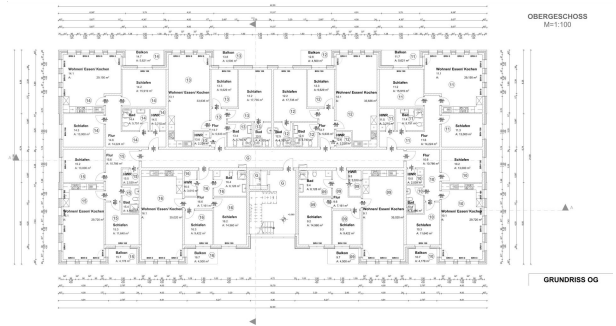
OBERGESCHOSS
M=1:100

Balkon
Balkon
Balkon
Balkon

Wohnen/ Essen/ Kochen
Wohnen/ Essen/ Kochen
Wohnen/ Essen/ Kochen
Wohnen/ Essen/ Kochen

Schlafen
Schlafen
Schlafen
Schlafen

Bad
Bad
Bad
Bad

Flur
Flur
Flur
Flur

Schlafen
Schlafen

Flur
Flur

Wohnen/ Essen/ Kochen
Wohnen/ Essen/ Kochen
Wohnen/ Essen/ Kochen
Wohnen/ Essen/ Kochen

Schlafen
Schlafen
Schlafen
Schlafen

Bad
Bad

Balkon
Balkon
Balkon
Balkon

GRUNDRISS OG